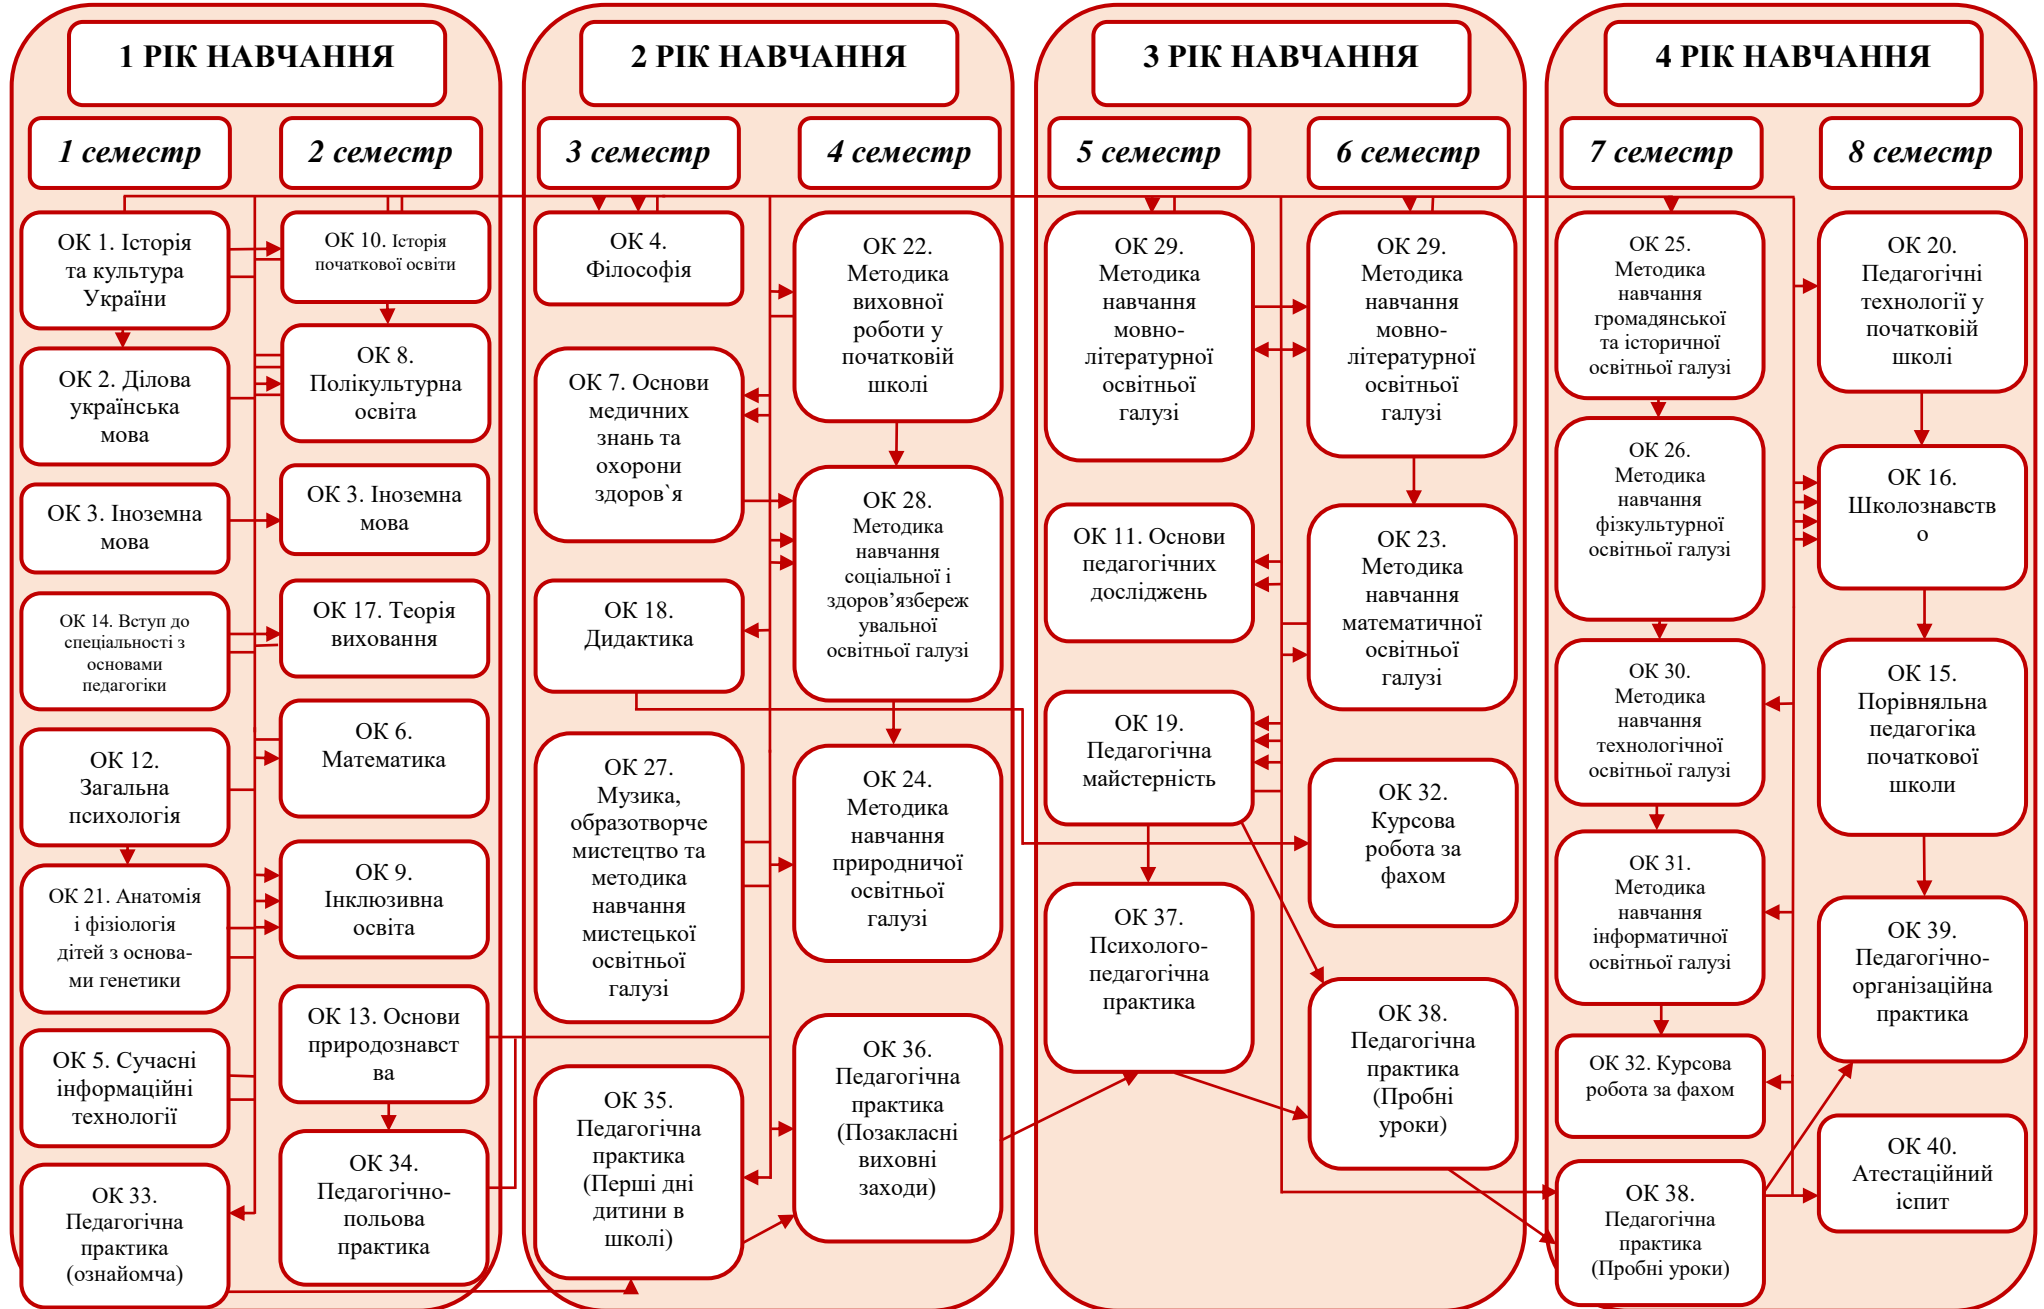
1 РІК НАВЧАННЯ

1 семестр

2 семестр

ОК 1. Історія та культура України

ОК 10. Історія початкової освіти

ОК 2. Ділова українська мова

ОК 8. Полікультурна освіта

ОК 3. Іноземна мова

ОК 3. Іноземна мова

ОК 14. Вступ до спеціальності з основами педагогіки

ОК 17. Теорія виховання

ОК 12. Загальна психологія

ОК 6. Математика

ОК 21. Анатомія і фізіологія дітей з основами генетики

ОК 9. Інклюзивна освіта

ОК 5. Сучасні інформаційні технології

ОК 13. Основи природознавства

ОК 33. Педагогічна практика (ознайомча)

ОК 34. Педагогічно-польова практика

2 РІК НАВЧАННЯ

3 семестр

4 семестр

ОК 4. Філософія

ОК 22. Методика виховної роботи у початковій школі

ОК 7. Основи медичних знань та охорони здоров`я

ОК 28. Методика навчання соціальної і здоров'язбережувальної освітньої галузі

ОК 18. Дидактика

ОК 27. Музика, образотворче мистецтво та методика навчання мистецької освітньої галузі

ОК 24. Методика навчання природничої освітньої галузі

ОК 35. Педагогічна практика (Перші дні дитини в школі)

ОК 36. Педагогічна практика (Позакласні виховні заходи)

3 РІК НАВЧАННЯ

5 семестр

6 семестр

ОК 29. Методика навчання мовно-літературної освітньої галузі

ОК 29. Методика навчання мовно-літературної освітньої галузі

ОК 11. Основи педагогічних досліджень

ОК 23. Методика навчання математичної освітньої галузі

ОК 19. Педагогічна майстерність

ОК 32. Курсова робота за фахом

ОК 37. Психолого-педагогічна практика

ОК 38. Педагогічна практика (Пробні уроки)

4 РІК НАВЧАННЯ

7 семестр

8 семестр

ОК 25. Методика навчання громадянської та історичної освітньої галузі

ОК 20. Педагогічні технології у початковій школі

ОК 26. Методика навчання фізкультурної освітньої галузі

ОК 16. Школознавство

ОК 30. Методика навчання технологічної освітньої галузі

ОК 15. Порівняльна педагогіка початкової школи

ОК 31. Методика навчання інформатичної освітньої галузі

ОК 39. Педагогічно-організаційна практика

ОК 32. Курсова робота за фахом

ОК 40. Атестаційний іспит

ОК 38. Педагогічна практика (Пробні уроки)